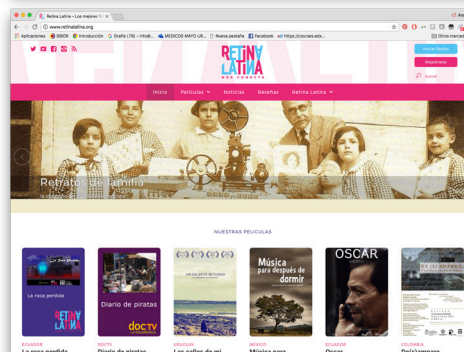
Retina Latina – Los mejores ci ×

www.retinalatina.org

Aplicaciones SIBOK Introducción Drafts (76) - infob... MEDICOS MAYO UR... Nueva pestaña Facebook https://courses.edx... Otros marcadores

RETINA LATINA
NOS CONECTA

Iniciar Sesión

Registrarse

Buscar

Inicio Películas Noticias Reseñas Retina Latina

Retratos de familia

NUESTRAS PELÍCULAS

La roca perdida

Diario de piratas

doc tv

Las calles de mi ciudad

Música para después de dormir

OSCAR

ECUADOR
La roca perdida

PERÚ
Diario de piratas

URUGUAY
Las calles de mi

MÉXICO
Música para

ECUADOR
Oscar

COLOMBIA
De(s)amparo